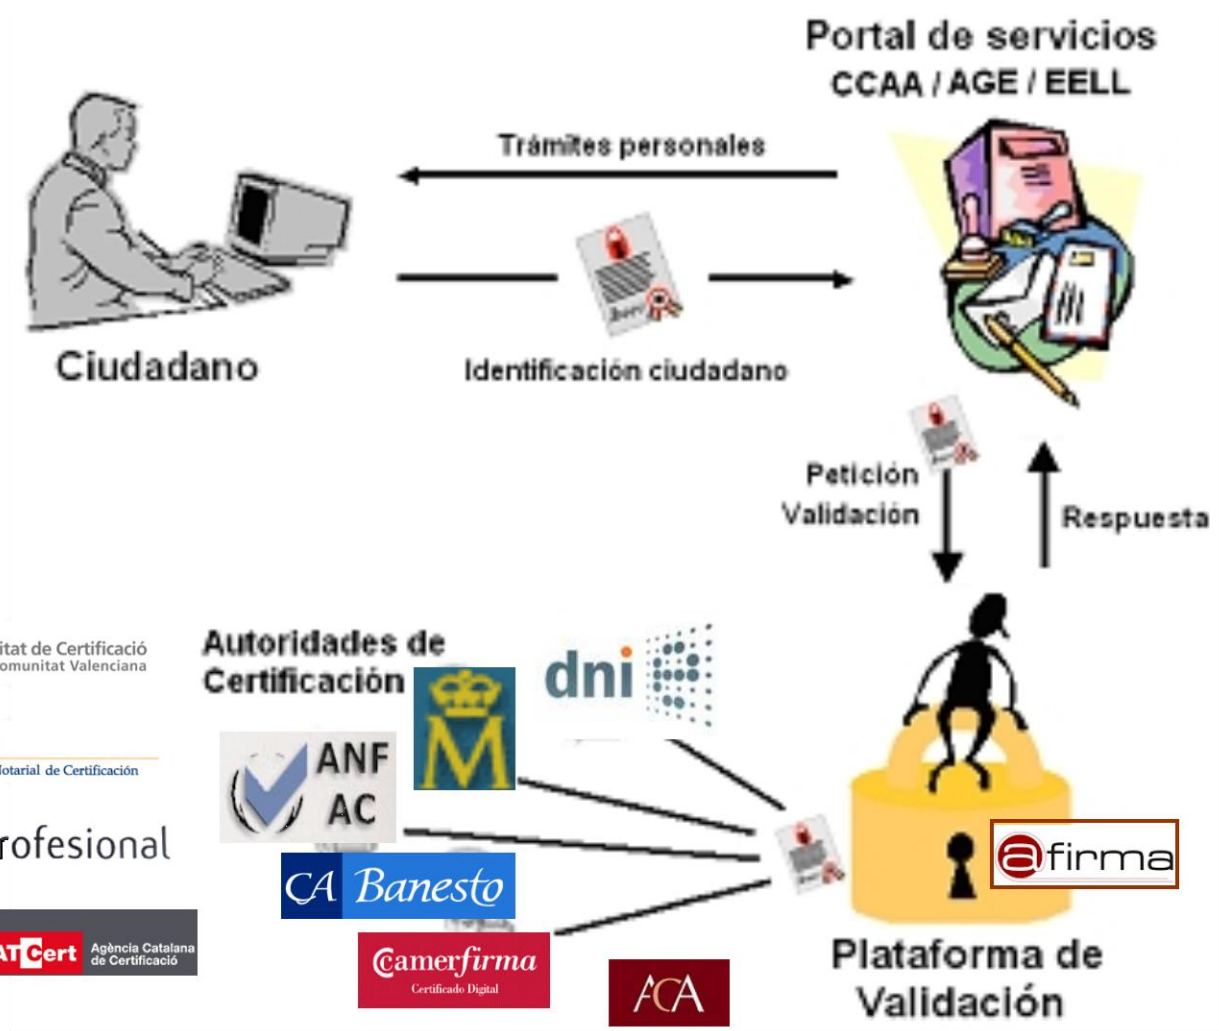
Portal de servicios
CCAA / AGE / EELL

Trámites personales

Ciudadano

Identificación ciudadano

Petición Validación

Respuesta

itat de Certificació
omunitat Valenciana

Autoridades de Certificación

dni

lotarial de Certificación

ANF AC

M

rofesional

CA Banesto

ATCert Agència Catalana de Certificació

Camerfirma
Certificado Digital

ACA

@firma

Plataforma de Validación